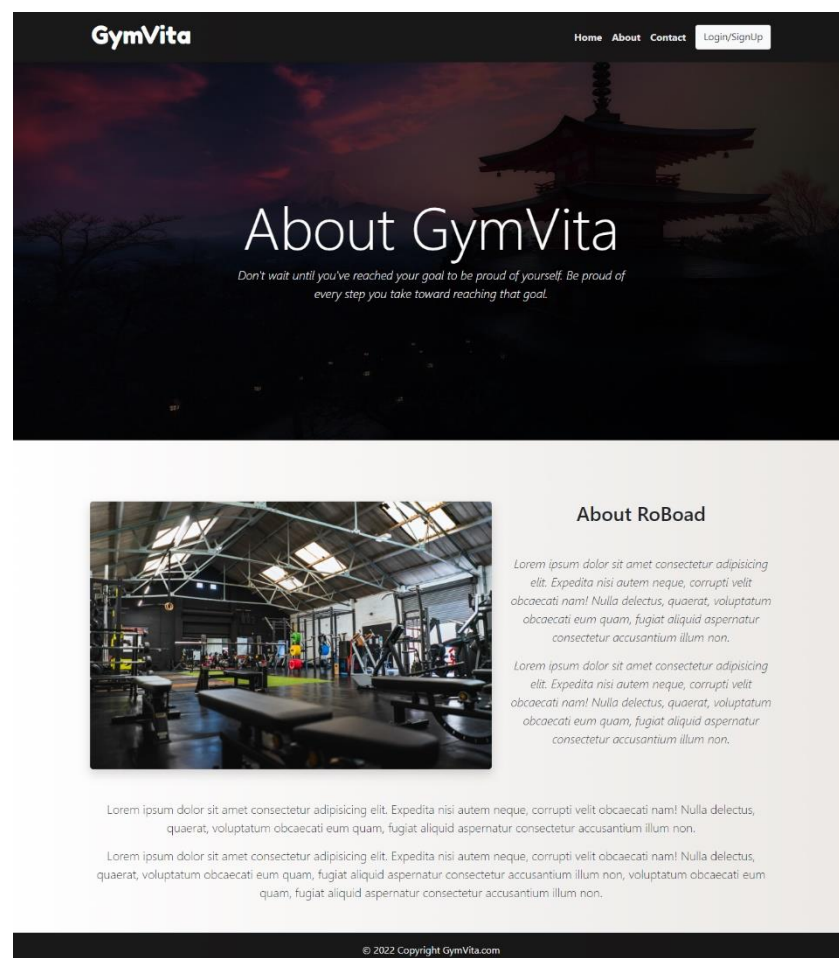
GymVita

Home About Contact Login/SignUp

About GymVita

Don't wait until you've reached your goal to be proud of yourself. Be proud of every step you take toward reaching that goal.

About RoBoad

Lorem ipsum dolor sit amet consectetur adipisicing elit. Expedita nisi autem neque, corrupti velit obcaecati nam! Nulla delectus, quaerat, voluptatum obcaecati eum quam, fugiat aliquid aspernatur consectetur accusantium illum non.

Lorem ipsum dolor sit amet consectetur adipisicing elit. Expedita nisi autem neque, corrupti velit obcaecati nam! Nulla delectus, quaerat, voluptatum obcaecati eum quam, fugiat aliquid aspernatur consectetur accusantium illum non.

Lorem ipsum dolor sit amet consectetur adipisicing elit. Expedita nisi autem neque, corrupti velit obcaecati nam! Nulla delectus, quaerat, voluptatum obcaecati eum quam, fugiat aliquid aspernatur consectetur accusantium illum non.

Lorem ipsum dolor sit amet consectetur adipisicing elit. Expedita nisi autem neque, corrupti velit obcaecati nam! Nulla delectus, quaerat, voluptatum obcaecati eum quam, fugiat aliquid aspernatur consectetur accusantium illum non, voluptatum obcaecati eum quam, fugiat aliquid aspernatur consectetur accusantium illum non.

© 2022 Copyright GymVita.com